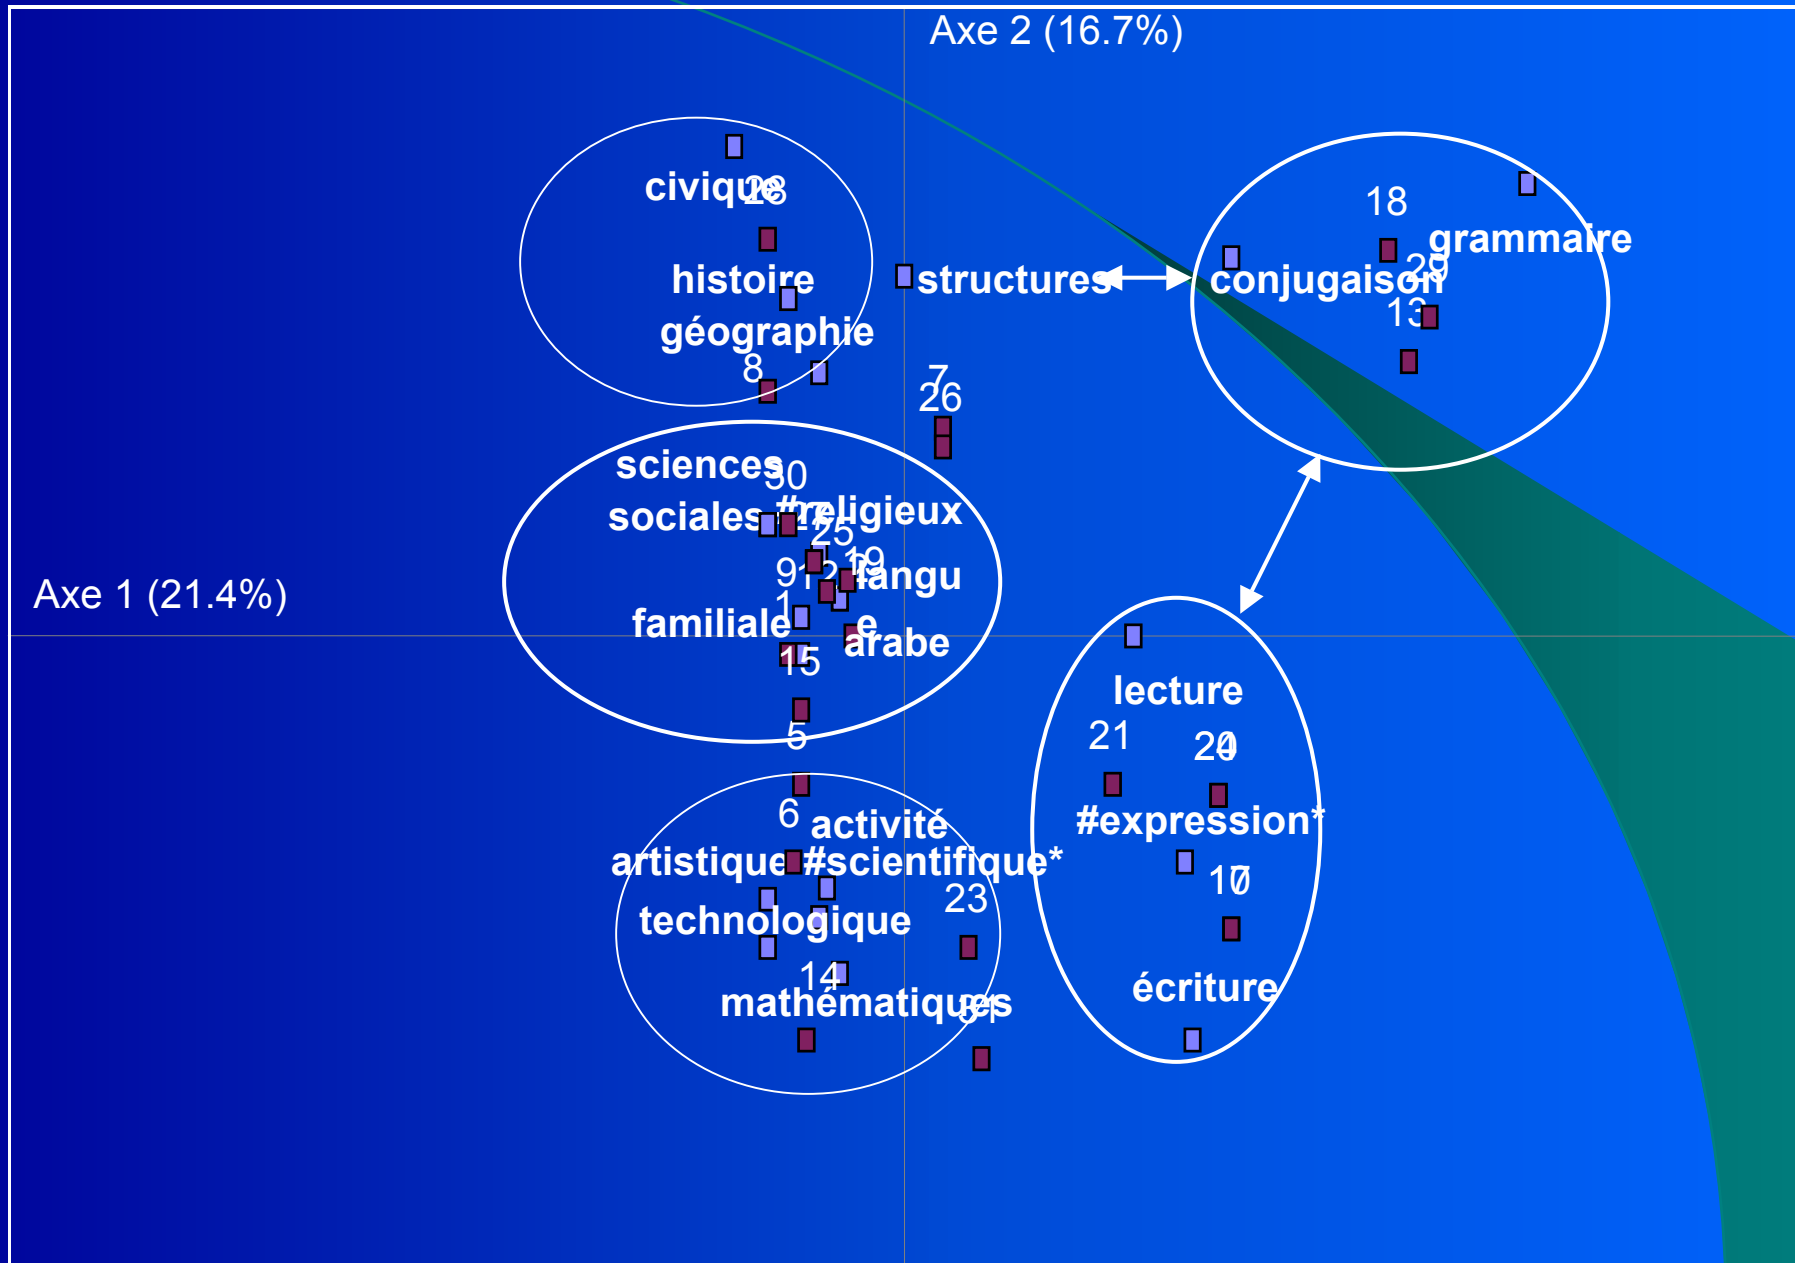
Axe 2 (16.7%)

civique 28

histoire

géographie

8

structures

conjugaison

18

grammaire

29

13

7

26

sciences sociales

30

#religieux

25

9 12 19

langue arabe

familiale

1

15

Axe 1 (21.4%)

5

6

activité artistique

#scientifique*

technologique

23

14

mathématiques

3

lecture

21

20

#expression*

10

écriture